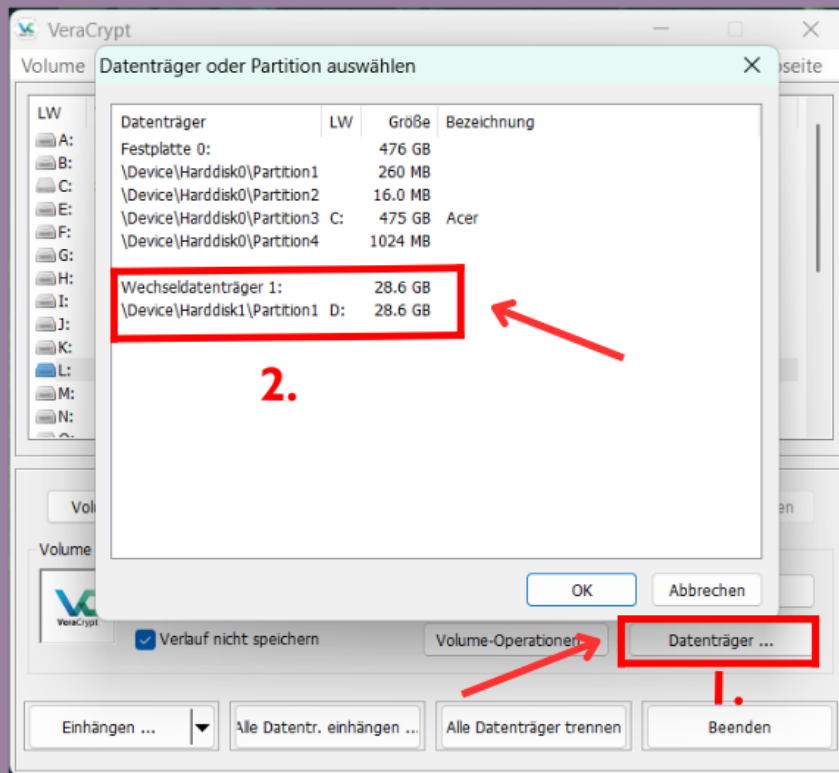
VeraCrypt

Volume

seite

LW

A:
B:
C:
E:
F:
G:
H:
I:
J:
K:
L:
M:
N:

Datenträger oder Partition auswählen

| Datenträger | LW | Größe | Bezeichnung |
|---|---|---|---|
| Festplatte 0: | | 476 GB | |
| \Device\Harddisk0\Partition1 | | 260 MB | |
| \Device\Harddisk0\Partition2 | | 16.0 MB | |
| \Device\Harddisk0\Partition3 | C: | 475 GB | Acer |
| \Device\Harddisk0\Partition4 | | 1024 MB | |
| Wechseldatenträger 1: | | 28.6 GB | |
| \Device\Harddisk1\Partition1 | D: | 28.6 GB | |

2.

OK

Abbrechen

Vol

Volume

VeraCrypt

Verlauf nicht speichern

Volume-Operationen

Datenträger ...

1.

Einhängen ...

Alle Datentr. einhängen ...

Alle Datenträger trennen

Beenden